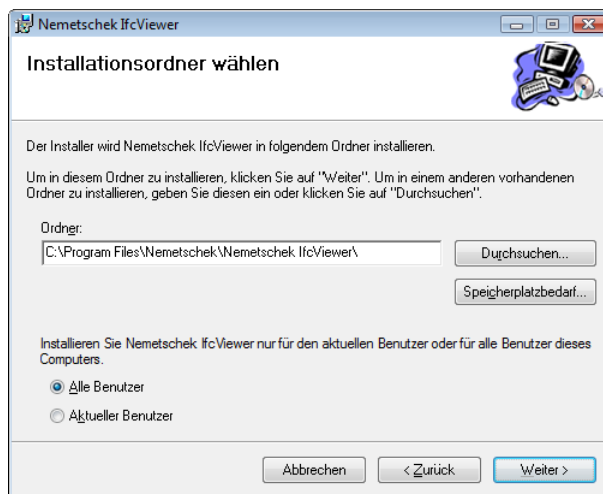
Nemetschek IfcViewer

Installationsordner wählen

Der Installer wird Nemetschek IfcViewer in folgendem Ordner installieren.

Um in diesem Ordner zu installieren, klicken Sie auf "Weiter". Um in einem anderen vorhandenen Ordner zu installieren, geben Sie diesen ein oder klicken Sie auf "Durchsuchen".

Ordner:

C:\Program Files\Nemetschek\Nemetschek IfcViewer\

Durchsuchen...

Speicherplatzbedarf...

Installieren Sie Nemetschek IfcViewer nur für den aktuellen Benutzer oder für alle Benutzer dieses Computers.

Alle Benutzer

Aktueller Benutzer

Abbrechen

< Zurück

Weiter >